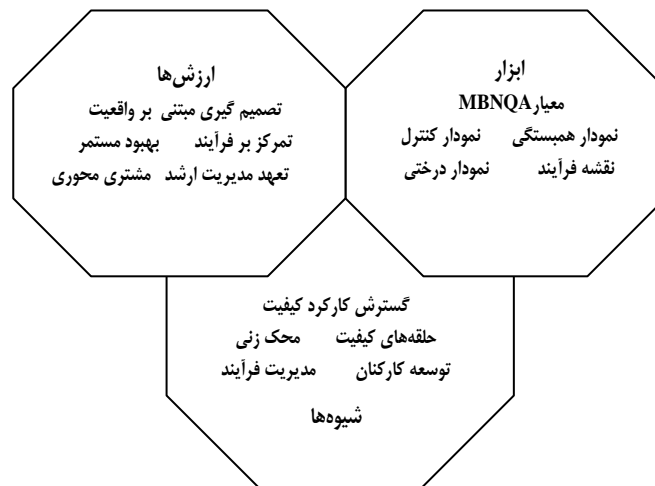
ابزار
معیارMBNQA
نمودار همبستگی نمودار کنترل
نقشه فرآیند نمودار درختی

ارزش‌ها
تصمیم گیری مبتنی بر واقعیت
تمرکز بر فرآیند بهبود مستمر
تعهد مدیریت ارشد مشتری محوری

گسترش کارکرد کیفیت
حلقه‌های کیفیت محک زنی
توسعه کارکنان مدیریت فرآیند

شیوه‌ها